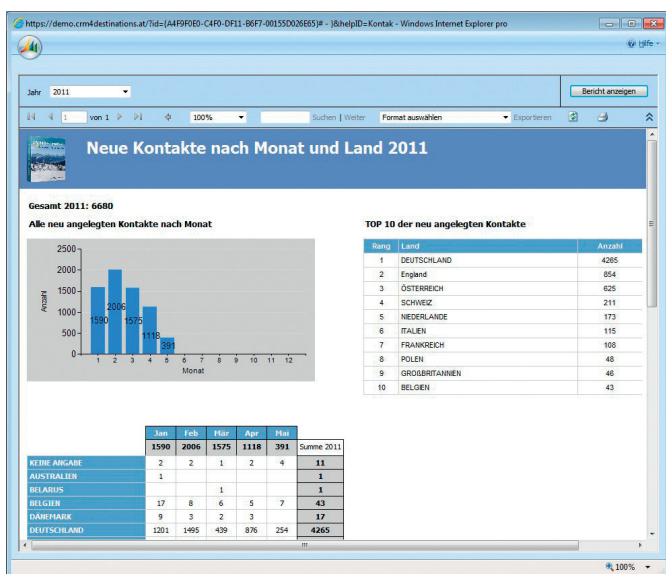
https://demo.crm4destinations.at/?id={A4F9F0E0-C4F0-DF11-B6F7-00155D026E65}# - }&helpID=Kontak - Windows Internet Explorer pro

Hilfe

Jahr 2011

Bericht anzeigen

1 von 1 100% Suchen | Weiter Format auswählen Exportieren

Neue Kontakte nach Monat und Land 2011

Gesamt 2011: 6680

Alle neu angelegten Kontakte nach Monat

TOP 10 der neu angelegten Kontakte

Anzahl

2500
2000
1500
1000
500
0

1590 2006 1575 1118 391

1 2 3 4 5 6 7 8 9 10 11 12

Monat

| Rang | Land | Anzahl |
|---|---|---|
| 1 | DEUTSCHLAND | 4265 |
| 2 | England | 854 |
| 3 | ÖSTERREICH | 625 |
| 4 | SCHWEIZ | 211 |
| 5 | NIEDERLANDE | 173 |
| 6 | ITALIEN | 115 |
| 7 | FRANKREICH | 108 |
| 8 | POLEN | 48 |
| 9 | GROßBRITANNIEN | 46 |
| 10 | BELGIEN | 43 |

| | Jan | Feb | Mär | Apr | Mai | |
|---|---|---|---|---|---|---|
| | 1590 | 2006 | 1575 | 1118 | 391 | Summe 2011 |
| KEINE ANGABE | 2 | 2 | 1 | 2 | 4 | 11 |
| AUSTRALIEN | 1 | | | | | 1 |
| BELARUS | | | 1 | | | 1 |
| BELGIEN | 17 | 8 | 6 | 5 | 7 | 43 |
| DÄNEMARK | 9 | 3 | 2 | 3 | | 17 |
| DEUTSCHLAND | 1201 | 1495 | 439 | 876 | 254 | 4265 |

100%